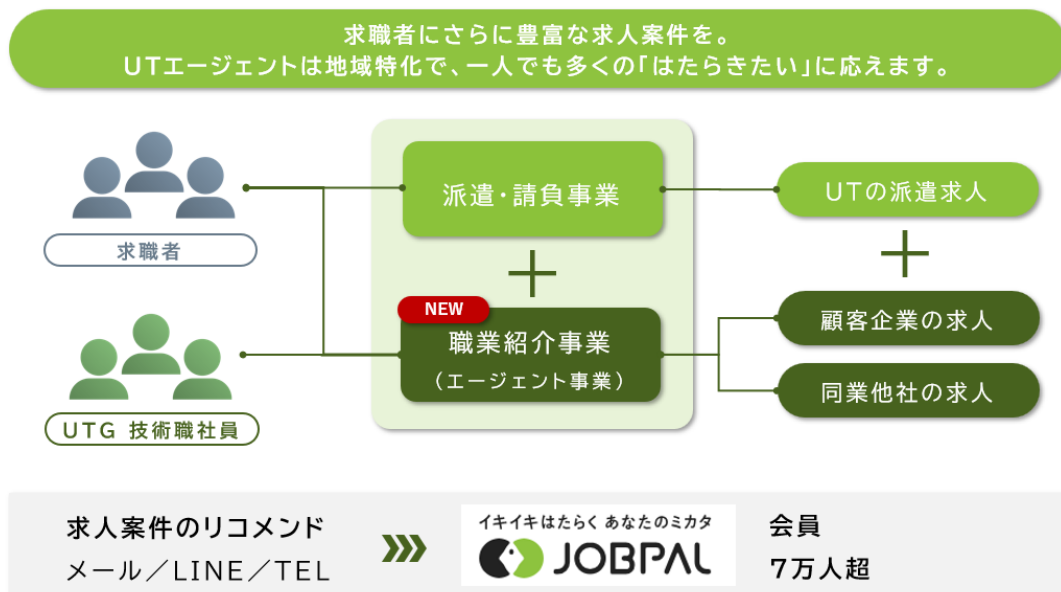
求職者にさらに豊富な求人案件を。
UTエージェントは地域特化で、一人でも多くの「はたらきたい」に応えます。

求職者

UTG 技術職社員

派遣・請負事業

＋

NEW

職業紹介事業
（エージェント事業）

UTの派遣求人

＋

顧客企業の求人

同業他社の求人

求人案件のリコメンド
メール／LINE／TEL

イキイキはたらく あなたのミカタ
JOBPAL

会員
7万人超